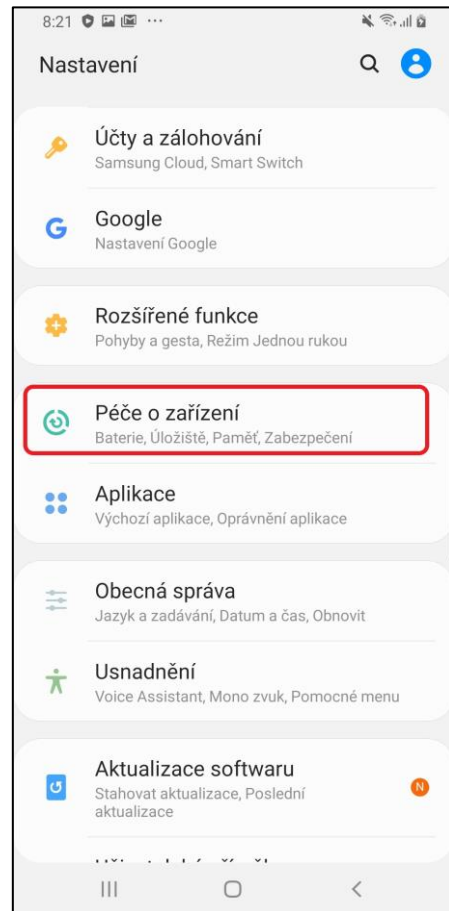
8:21

Nastavení

Účty a zálohování
Samsung Cloud, Smart Switch

Google
Nastavení Google

Rozšířené funkce
Pohyby a gesta, Režim Jednou rukou

Péče o zařízení
Baterie, Úložiště, Paměť, Zabezpečení

Aplikace
Výchozí aplikace, Oprávnění aplikace

Obecná správa
Jazyk a zadávání, Datum a čas, Obnovit

Usnadnění
Voice Assistant, Mono zvuk, Pomocné menu

Aktualizace softwaru
Stahovat aktualizace, Poslední aktualizace

N

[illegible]